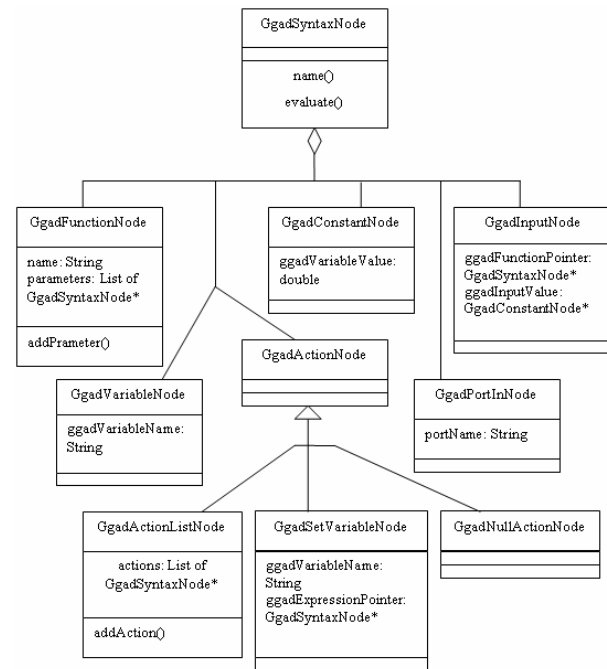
GgadSyntaxNode

name()

evaluate()

GgadFunctionNode

name: String
parameters: List of GgadSyntaxNode*

addPrameter()

GgadConstantNode

ggadVariableValue: double

GgadInputNode

ggadFunctionPointer: GgadSyntaxNode*
ggadInputValue: GgadConstantNode*

GgadActionNode

GgadVariableNode

ggadVariableName: String

GgadPortInNode

portName: String

GgadActionListNode

actions: List of GgadSyntaxNode*

addAction()

GgadSetVariableNode

ggadVariableName: String
ggadExpressionPointer: GgadSyntaxNode*

GgadNullActionNode